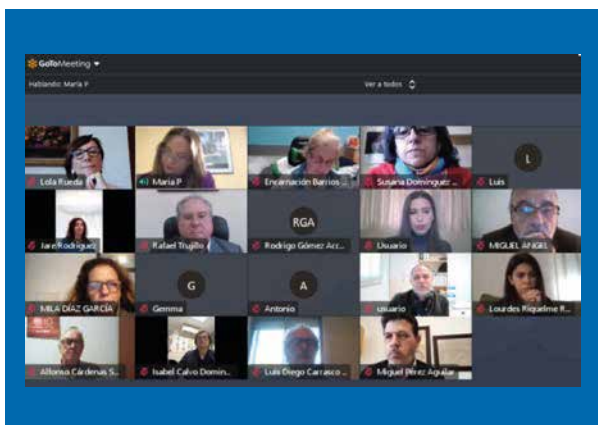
GoToMeeting

Hablando: María P

Ver a todos

Lola Rueda

María P

Encarnación Barrios ...

Susana Domínguez ...

L

Luis

Iare Rodríguez

Rafael Trujillo

RGA

Rodrigo Gómez Acc...

Usuario

MIGUEL ÁNGEL

MILA DÍAZ GARCÍA

G

Gemma

A

Antonio

usuario

Lourdes Riquelme R...

Alfonso Cárdenas S...

Isabel Calvo Domin...

Luis Diego Carrasco ...

Miguel Pérez Aguilar